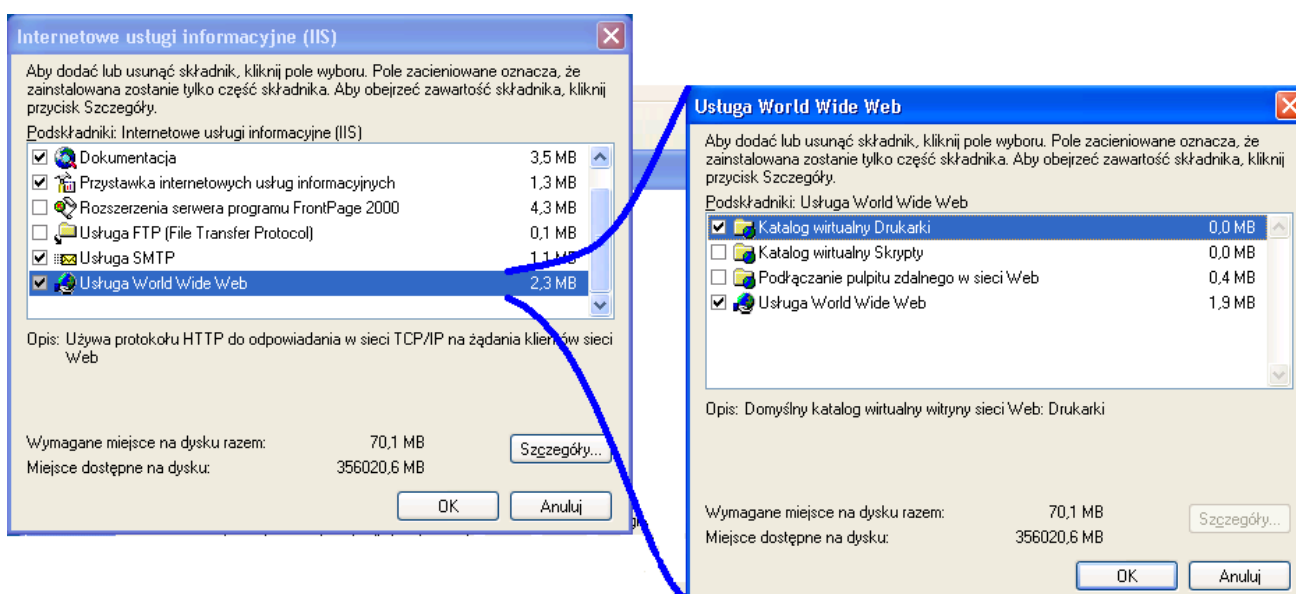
Internetowe usługi informacyjne (IIS)

Aby dodać lub usunąć składnik, kliknij pole wyboru. Pole zacieniowane oznacza, że zainstalowana zostanie tylko część składnika. Aby obejrzeć zawartość składnika, kliknij przycisk Szczegóły.

Podskładniki: Internetowe usługi informacyjne (IIS)

| | | |
|---|---|---|
| ☑ | Dokumentacja | 3,5 MB |
| ☑ | Przystawka internetowych usług informacyjnych | 1,3 MB |
| ☐ | Rozszerzenia serwera programu FrontPage 2000 | 4,3 MB |
| ☐ | Usługa FTP (File Transfer Protocol) | 0,1 MB |
| ☑ | Usługa SMTP | 1,1 MB |
| ☑ | Usługa World Wide Web | 2,3 MB |

Opis: Używa protokołu HTTP do odpowiadania w sieci TCP/IP na żądania klientów sieci Web

Wymagane miejsce na dysku razem: 70,1 MB
Miejsce dostępne na dysku: 356020,6 MB

Szczegóły...

OK Anuluj

Usługa World Wide Web

Aby dodać lub usunąć składnik, kliknij pole wyboru. Pole zacieniowane oznacza, że zainstalowana zostanie tylko część składnika. Aby obejrzeć zawartość składnika, kliknij przycisk Szczegóły.

Podskładniki: Usługa World Wide Web

| | | |
|---|---|---|
| ☑ | Katalog wirtualny Drukarki | 0,0 MB |
| ☐ | Katalog wirtualny Skrypty | 0,0 MB |
| ☐ | Podłączanie pulpitu zdalnego w sieci Web | 0,4 MB |
| ☑ | Usługa World Wide Web | 1,9 MB |

Opis: Domyślny katalog wirtualny witryny sieci Web: Drukarki

Wymagane miejsce na dysku razem: 70,1 MB
Miejsce dostępne na dysku: 356020,6 MB

Szczegóły...

OK Anuluj